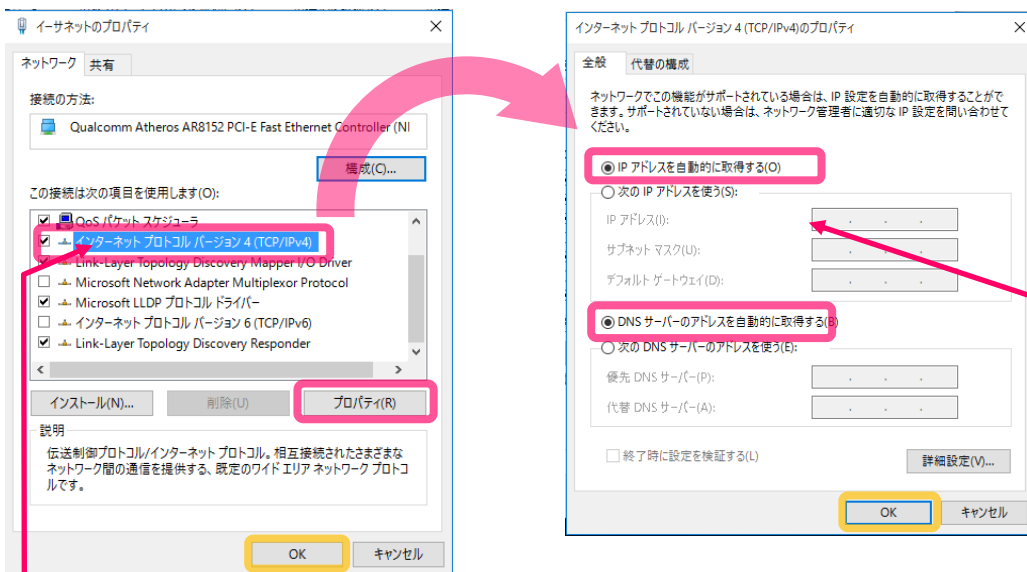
イーサネットのプロパティ

ネットワーク　共有

接続の方法:

Qualcomm Atheros AR8152 PCI-E Fast Ethernet Controller (NI

構成(C)...

この接続は次の項目を使用します(O):

QoS パケット スケジューラ
インターネット プロトコル バージョン 4 (TCP/IPv4)
Link-Layer Topology Discovery Mapper I/O Driver
Microsoft Network Adapter Multiplexor Protocol
Microsoft LLDP プロトコル ドライバー
インターネット プロトコル バージョン 6 (TCP/IPv6)
Link-Layer Topology Discovery Responder

インストール(N)...　削除(U)　プロパティ(R)

説明
伝送制御プロトコル/インターネット プロトコル。相互接続されたさまざまなネットワーク間の通信を提供する、既定のワイド エリア ネットワーク プロトコルです。

OK　キャンセル

インターネット プロトコル バージョン 4 (TCP/IPv4)のプロパティ

全般　代替の構成

ネットワークでこの機能がサポートされている場合は、IP 設定を自動的に取得することができます。サポートされていない場合は、ネットワーク管理者に適切な IP 設定を問い合わせてください。

IP アドレスを自動的に取得する(O)
次の IP アドレスを使う(S):
IP アドレス(I):
サブネット マスク(U):
デフォルト ゲートウェイ(D):

DNS サーバーのアドレスを自動的に取得する(B)
次の DNS サーバーのアドレスを使う(E):
優先 DNS サーバー(P):
代替 DNS サーバー(A):

終了時に設定を検証する(L)　詳細設定(V)...

OK　キャンセル